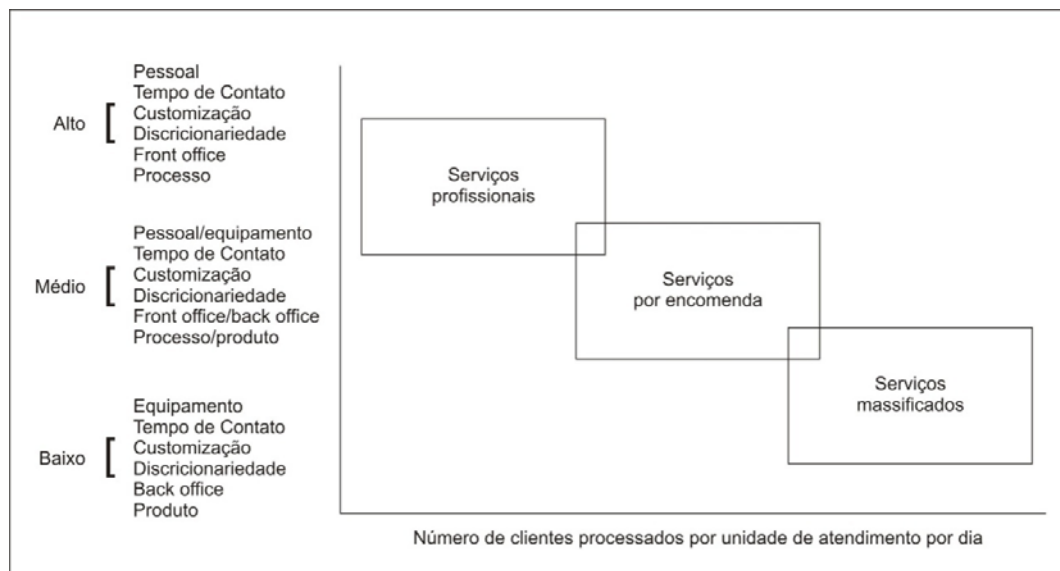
Pessoal
Tempo de Contato
Alto [ Customização
Discricionariedade
Front office
Processo

Pessoal/equipamento
Tempo de Contato
Médio [ Customização
Discricionariedade
Front office/back office
Processo/produto

Equipamento
Tempo de Contato
Baixo [ Customização
Discricionariedade
Back office
Produto

Serviços profissionais

Serviços por encomenda

Serviços massificados

Número de clientes processados por unidade de atendimento por dia